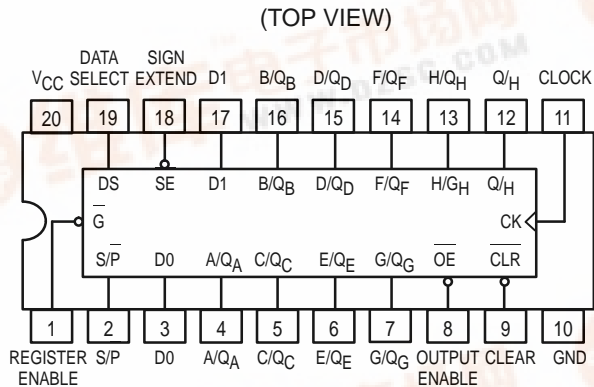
(TOP VIEW)

$V_{CC}$ DATA SELECT SIGN EXTEND D1 B/$Q_B$ D/$Q_D$ F/$Q_F$ H/$Q_H$ $Q'_H$ CLOCK

20 19 18 17 16 15 14 13 12 11

DS $\overline{SE}$ D1 B/$Q_B$ D/$Q_D$ F/$Q_F$ H/$G_H$ $Q'_H$

$\overline{G}$ CK

$\overline{S}$/P D0 A/$Q_A$ C/$Q_C$ E/$Q_E$ G/$Q_G$ $\overline{OE}$ $\overline{CLR}$

1 2 3 4 5 6 7 8 9 10

REGISTER ENABLE $\overline{S}$/P D0 A/$Q_A$ C/$Q_C$ E/$Q_E$ G/$Q_G$ OUTPUT ENABLE CLEAR GND